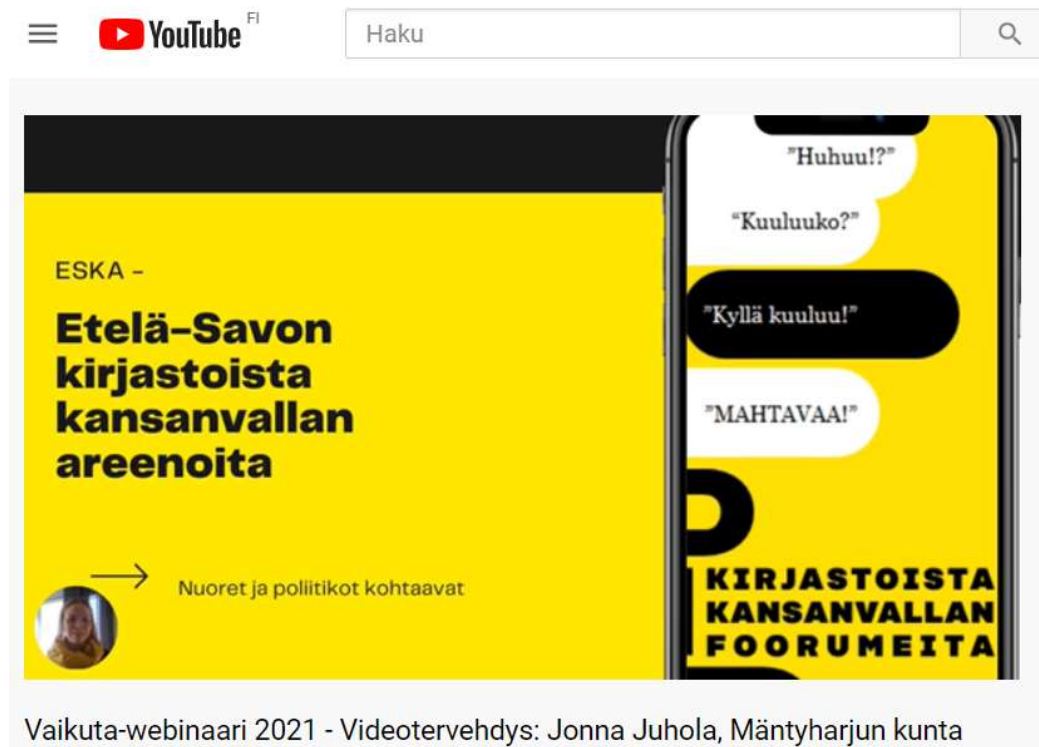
YouTube FI

Haku

ESKA –

Etelä-Savon kirjastoista kansanvallan areenoita

Nuoret ja poliitikot kohtaavat

"Huhuu!?"

"Kuuluuko?"

"Kyllä kuuluu!"

"MAHTAVAA!"

KIRJASTOISTA KANSANVALLAN FOORUMEITA

Vaikuta-webinaari 2021 - Videotervehdys: Jonna Juhola, Mäntyharjun kunta